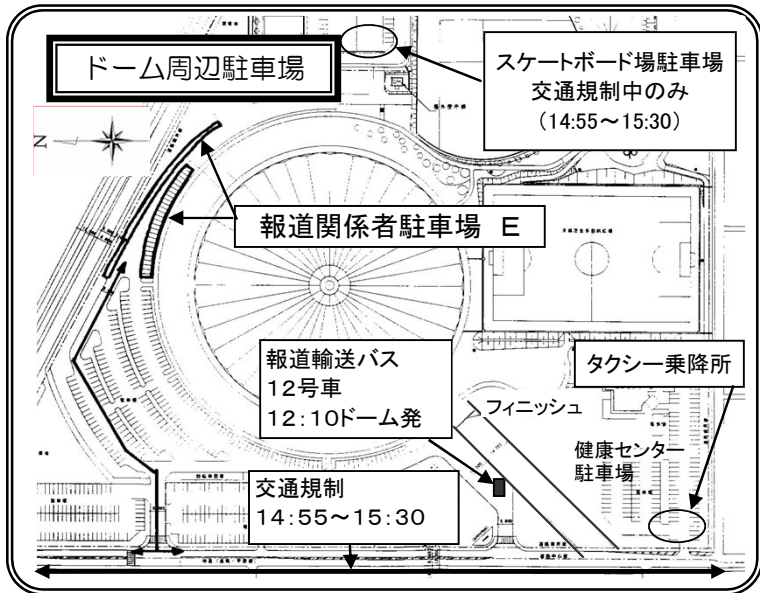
ドーム周辺駐車場

スケートボード場駐車場
交通規制中のみ
（14:55～15:30）

N

報道関係者駐車場 E

報道輸送バス
12号車
12:10ドーム発

フィニッシュ

タクシー乗降所

健康センター
駐車場

交通規制
14:55～15:30